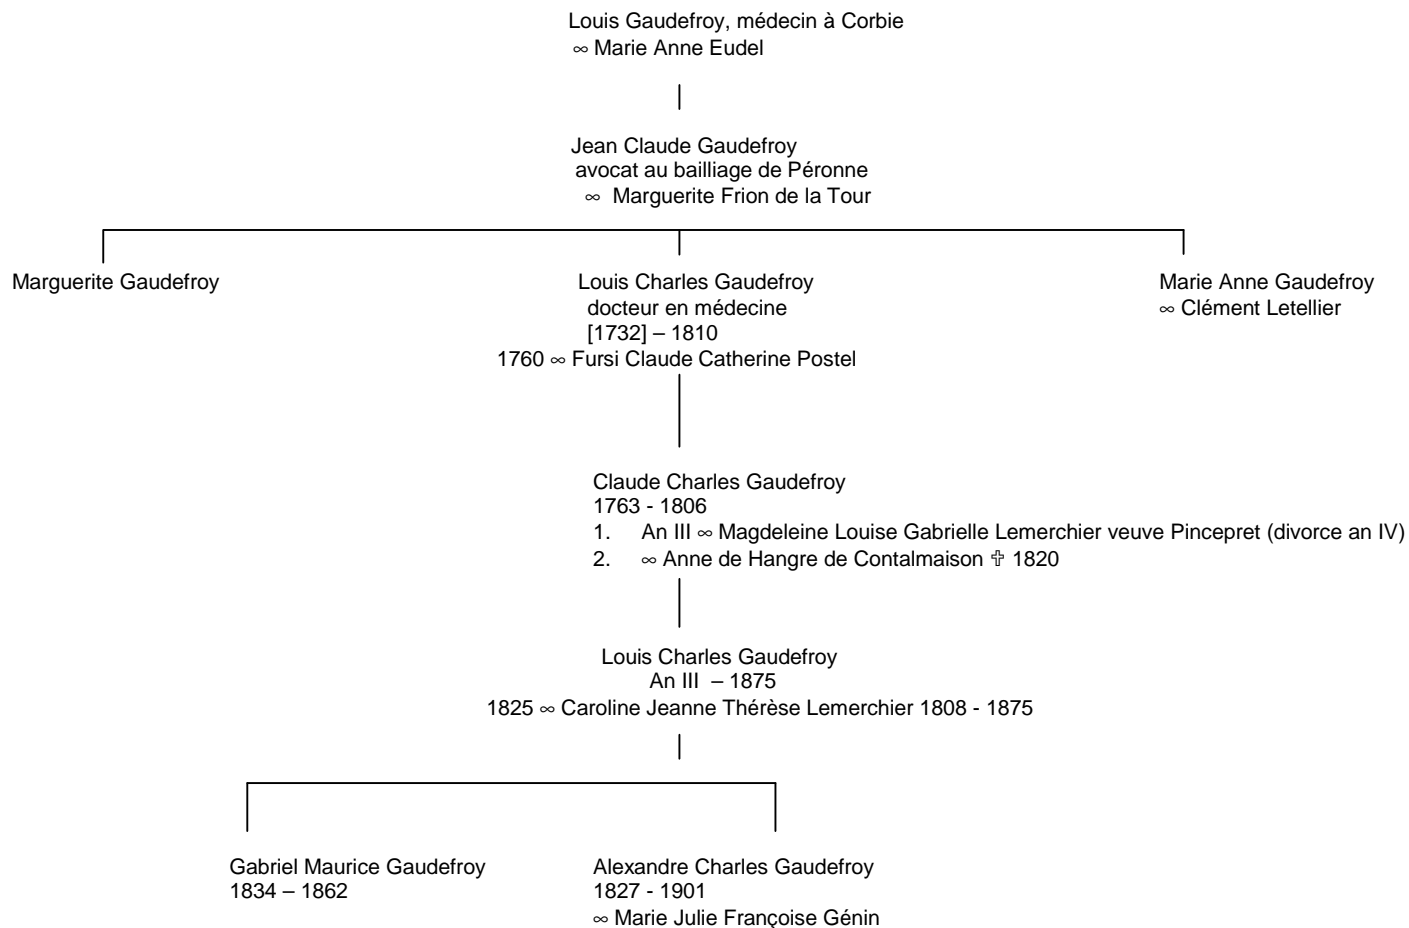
Louis Gaudefroy, médecin à Corbie
∞ Marie Anne Eudel

Jean Claude Gaudefroy
avocat au bailliage de Péronne
∞ Marguerite Frion de la Tour

Marguerite Gaudefroy

Louis Charles Gaudefroy
docteur en médecine
[1732] – 1810
1760 ∞ Fursi Claude Catherine Postel

Marie Anne Gaudefroy
∞ Clément Letellier

Claude Charles Gaudefroy
1763 - 1806
1. An III ∞ Magdeleine Louise Gabrielle Lemerchier veuve Pincepret (divorce an IV)
2. ∞ Anne de Hangre de Contalmaison ✝ 1820

Louis Charles Gaudefroy
An III – 1875
1825 ∞ Caroline Jeanne Thérèse Lemerchier 1808 - 1875

Gabriel Maurice Gaudefroy
1834 – 1862

Alexandre Charles Gaudefroy
1827 - 1901
∞ Marie Julie Françoise Génin